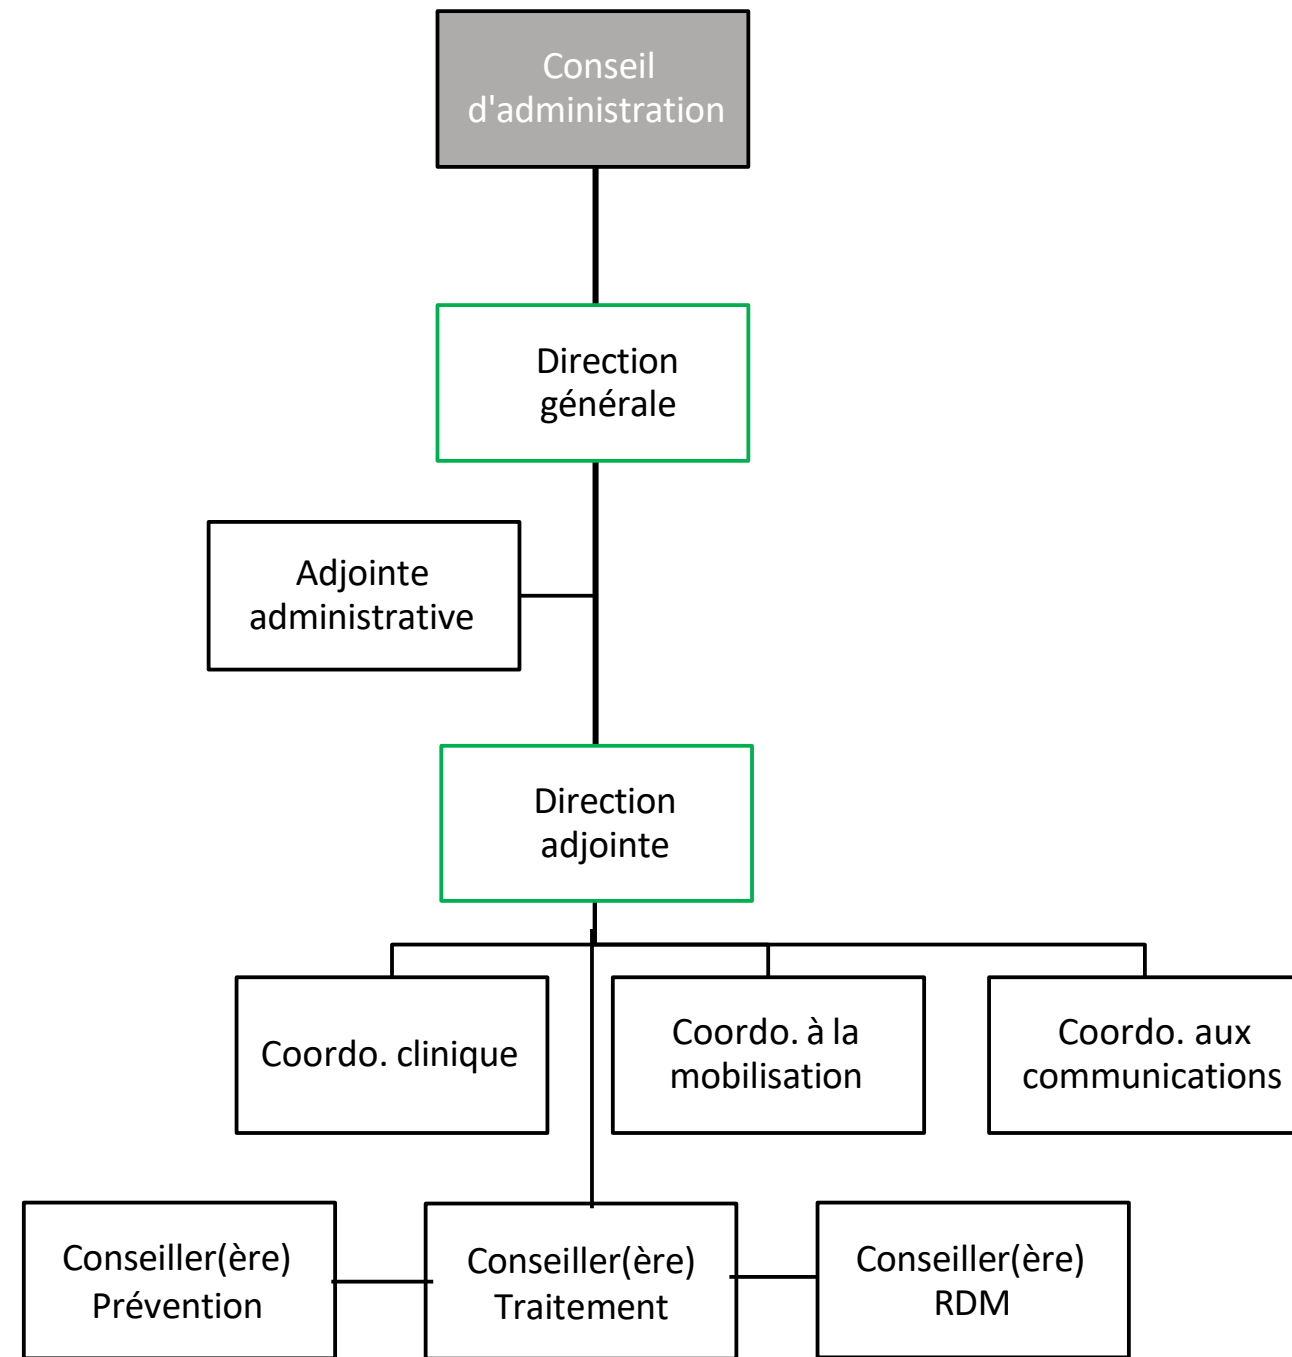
Conseil d'administration

Direction générale

Adjointe administrative

Direction adjointe

Coordo. clinique

Coordo. à la mobilisation

Coordo. aux communications

Conseiller(ère) Prévention

Conseiller(ère) Traitement

Conseiller(ère) RDM